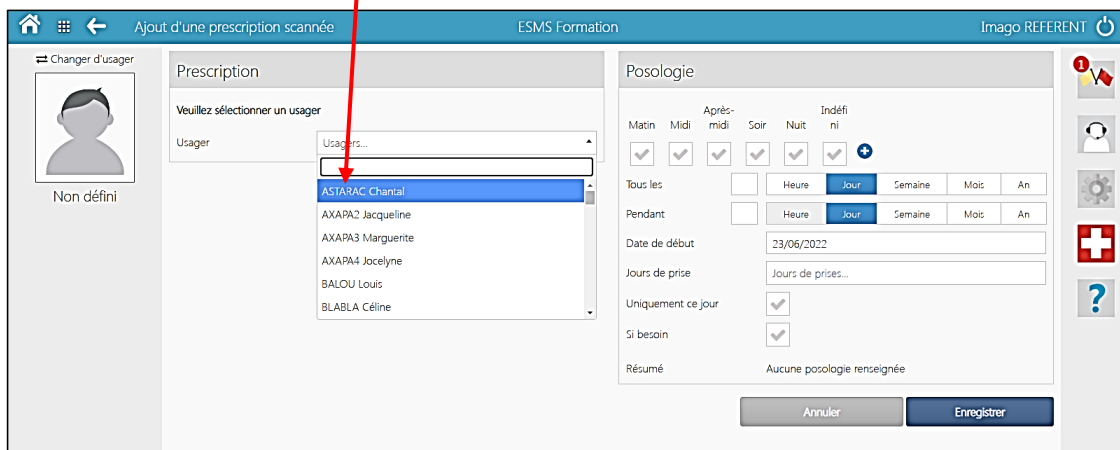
Ajout d'une prescription scannée

ESMS Formation

Imago REFERENT

⇄ Changer d'usager

Non défini

Prescription

Veuillez sélectionner un usager

Usager

Usagers...

ASTARAC Chantal
AXAPA2 Jacqueline
AXAPA3 Marguerite
AXAPA4 Jocelyne
BALOU Louis
BLABLA Céline

Posologie

| Matin | Midi | Après-midi | Soir | Nuit | Indéfini |
|---|---|---|---|---|---|

Tous les

Heure | Jour | Semaine | Mois | An

Pendant

Heure | Jour | Semaine | Mois | An

Date de début

23/06/2022

Jours de prise

Jours de prises...

Uniquement ce jour

Si besoin

Résumé

Aucune posologie renseignée

Annuler

Enregistrer

1

?